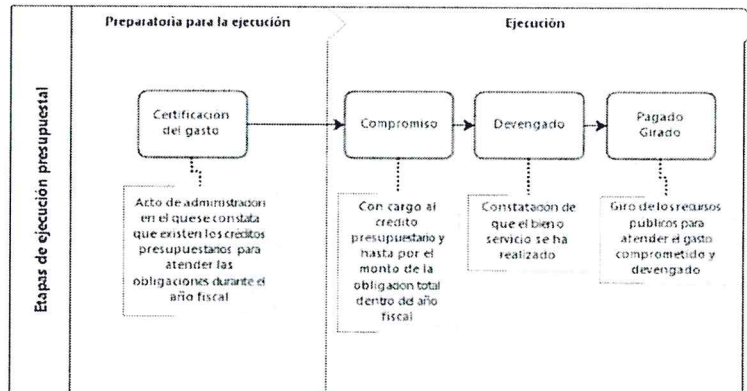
Etapas de ejecución presupuestal

Preparatoria para la ejecución

Ejecución

Certificacion del gasto

Compromiso

Devengado

Pagado Girado

Acto de administracion en el quese constata que existen los creditos presupuestarios para atender las obligaciones durante el año fiscal

Con cargo al credito presupuestario y hasta por el monto de la obligacion total dentro del año fiscal

Constatacion de que el bien o servicio se ha realizado

Giro de los recursos publicos para atender el gasto comprometido y devengado